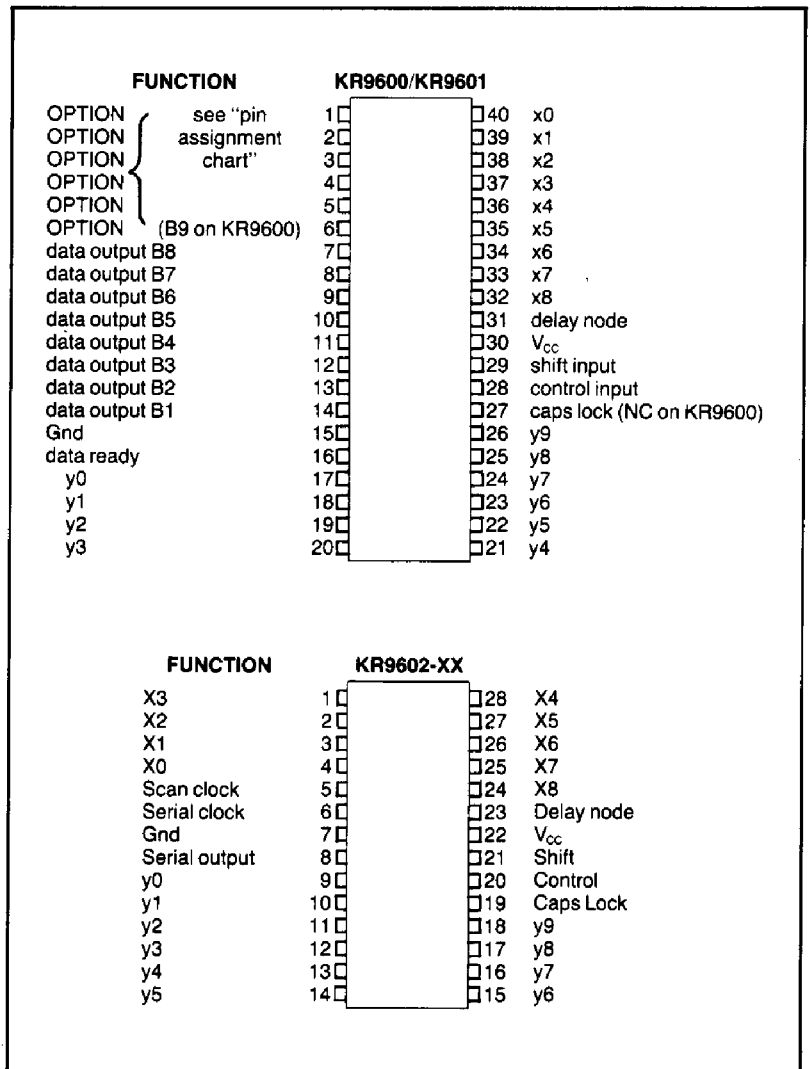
FUNCTION KR9600/KR9601

| FUNCTION | | Pin | Pin | |
|---|---|---|---|---|
| OPTION | see "pin assignment chart" | 1 | 40 | x0 |
| OPTION | | 2 | 39 | x1 |
| OPTION | | 3 | 38 | x2 |
| OPTION | | 4 | 37 | x3 |
| OPTION | | 5 | 36 | x4 |
| OPTION | (B9 on KR9600) | 6 | 35 | x5 |
| data output B8 | | 7 | 34 | x6 |
| data output B7 | | 8 | 33 | x7 |
| data output B6 | | 9 | 32 | x8 |
| data output B5 | | 10 | 31 | delay node |
| data output B4 | | 11 | 30 | $V_{cc}$ |
| data output B3 | | 12 | 29 | shift input |
| data output B2 | | 13 | 28 | control input |
| data output B1 | | 14 | 27 | caps lock (NC on KR9600) |
| Gnd | | 15 | 26 | y9 |
| data ready | | 16 | 25 | y8 |
| y0 | | 17 | 24 | y7 |
| y1 | | 18 | 23 | y6 |
| y2 | | 19 | 22 | y5 |
| y3 | | 20 | 21 | y4 |

FUNCTION KR9602-XX

| FUNCTION | Pin | Pin | |
|---|---|---|---|
| X3 | 1 | 28 | X4 |
| X2 | 2 | 27 | X5 |
| X1 | 3 | 26 | X6 |
| X0 | 4 | 25 | X7 |
| Scan clock | 5 | 24 | X8 |
| Serial clock | 6 | 23 | Delay node |
| Gnd | 7 | 22 | $V_{cc}$ |
| Serial output | 8 | 21 | Shift |
| y0 | 9 | 20 | Control |
| y1 | 10 | 19 | Caps Lock |
| y2 | 11 | 18 | y9 |
| y3 | 12 | 17 | y8 |
| y4 | 13 | 16 | y7 |
| y5 | 14 | 15 | y6 |